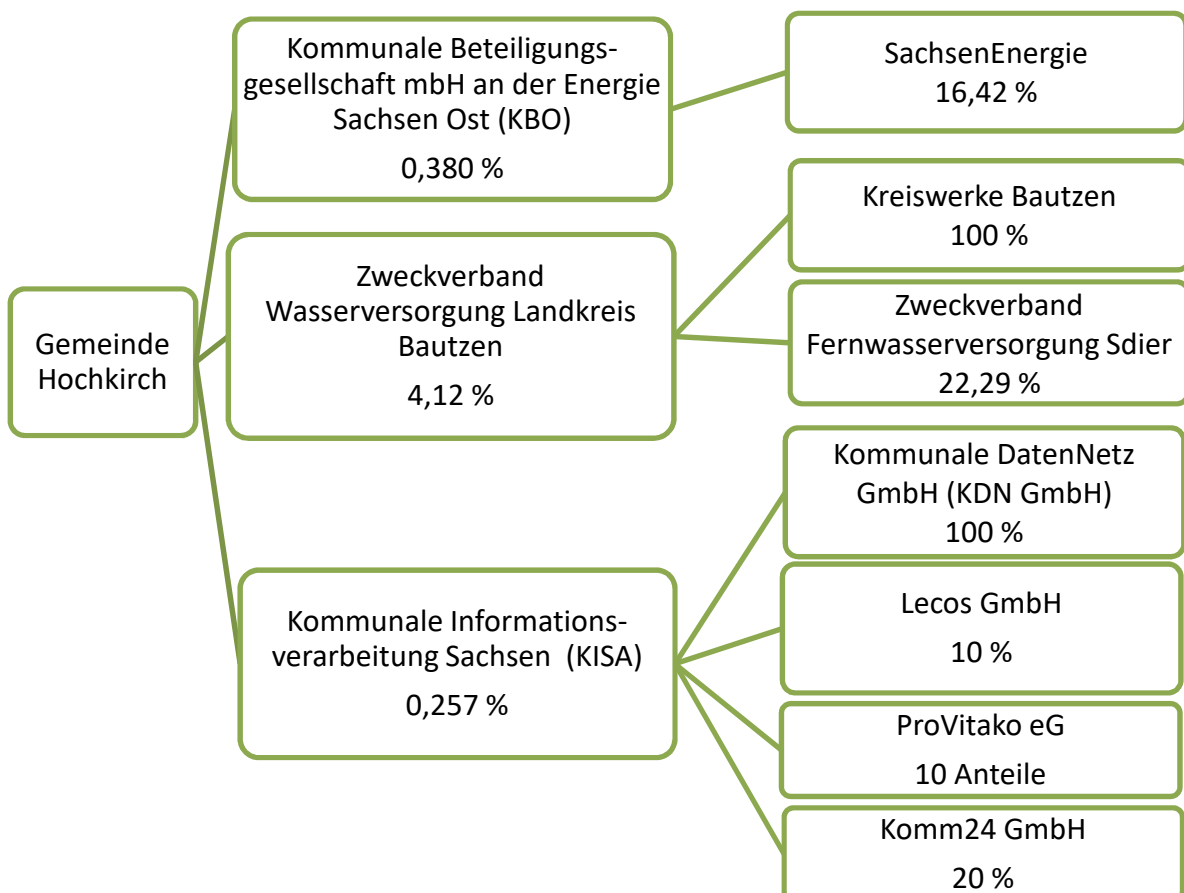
Gemeinde Hochkirch

Kommunale Beteiligungsgesellschaft mbH an der Energie Sachsen Ost (KBO)

0,380 %

SachsenEnergie
16,42 %

Zweckverband Wasserversorgung Landkreis Bautzen

4,12 %

Kreiswerke Bautzen
100 %

Zweckverband Fernwasserversorgung Sdier
22,29 %

Kommunale Informationsverarbeitung Sachsen (KISA)

0,257 %

Kommunale DatenNetz GmbH (KDN GmbH)
100 %

Lecos GmbH

10 %

ProVitako eG

10 Anteile

Komm24 GmbH

20 %